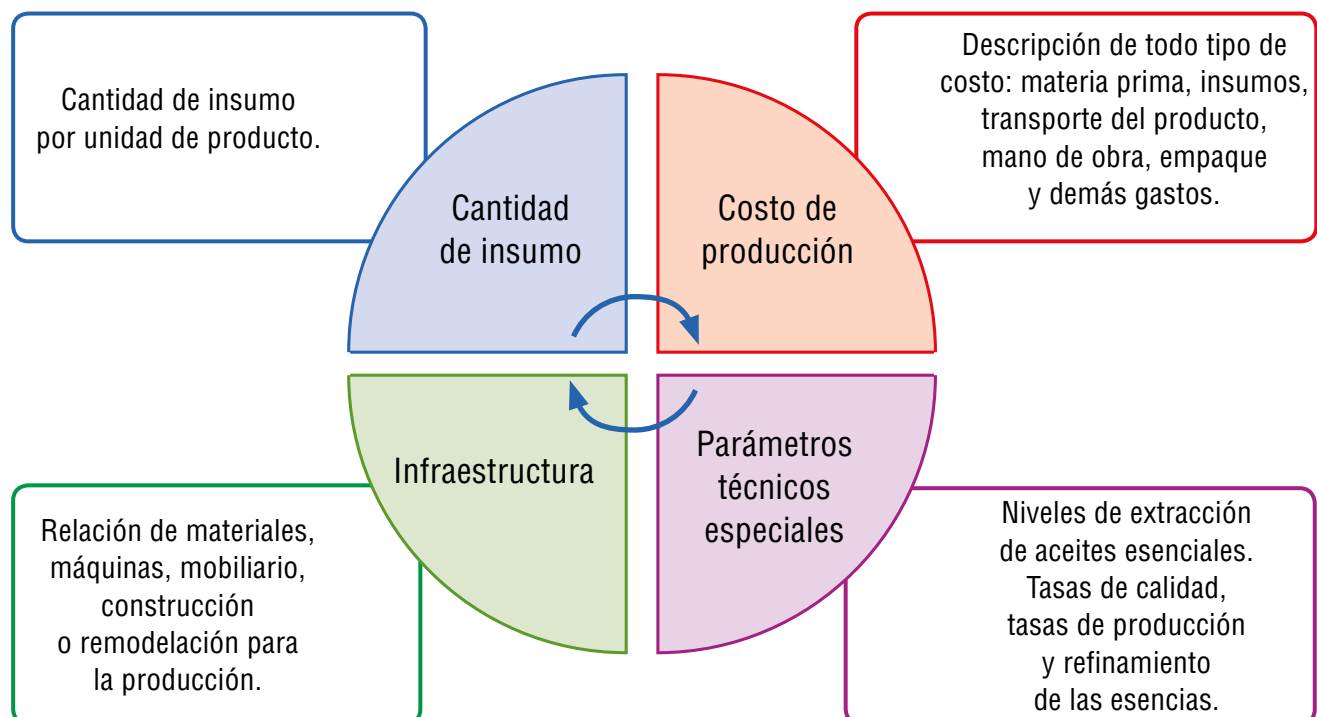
Cantidad de insumo por unidad de producto.

Descripción de todo tipo de costo: materia prima, insumos, transporte del producto, mano de obra, empaque y demás gastos.

Cantidad de insumo

Costo de producción

Infraestructura

Parámetros técnicos especiales

Relación de materiales, máquinas, mobiliario, construcción o remodelación para la producción.

Niveles de extracción de aceites esenciales. Tasas de calidad, tasas de producción y refinamiento de las esencias.